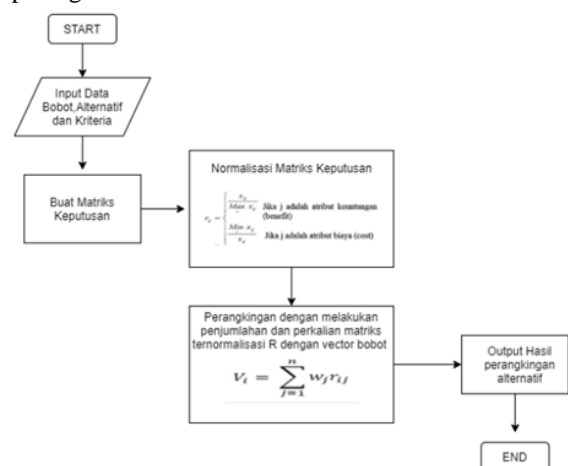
START

Input Data Bobot,Alternatif dan Kriteria

Buat Matriks Keputusan

Normalisasi Matriks Keputusan

$r_{ij} = \begin{cases} \frac{x_{ij}}{Max\ x_{ij}} & \text{Jika j adalah atribut keuntungan (benefit)} \\ \frac{Min\ x_{ij}}{x_{ij}} & \text{Jika j adalah atribut biaya (cost)} \end{cases}$

Perangkingan dengan melakukan penjumlahan dan perkalian matriks ternormalisasi R dengan vector bobot

$V_i = \sum_{j=1}^{n} w_j r_{ij}$

Output Hasil perangkingan alternatif

END